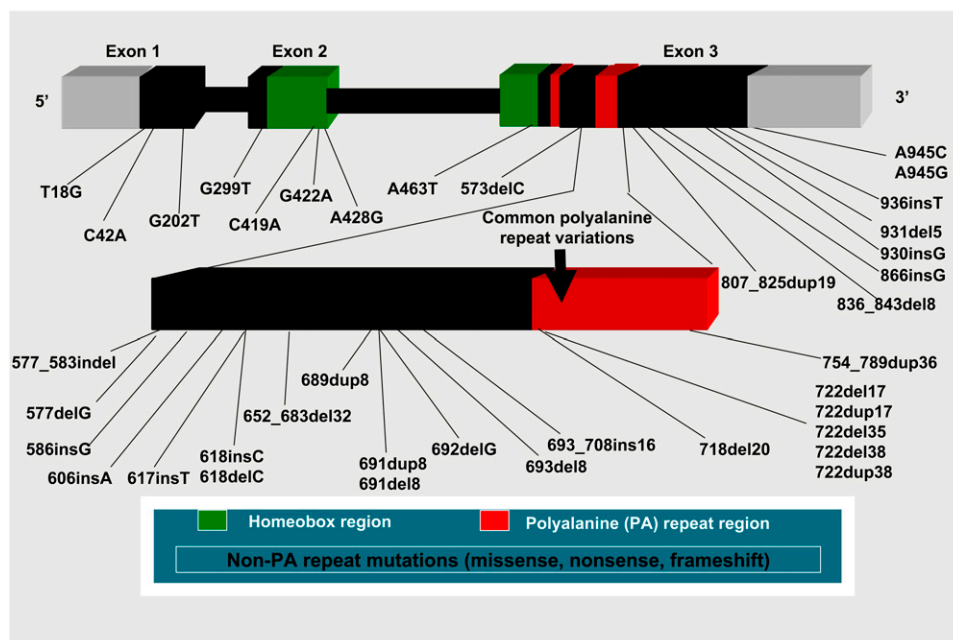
Exon 1

Exon 2

Exon 3

5'

3'

T18G

C42A

G202T

G299T

C419A

G422A

A428G

A463T

573delC

A945C
A945G

936insT

931del5

930insG

866insG

836_843del8

807_825dup19

Common polyalanine repeat variations

577_583indel

577delG

586insG

606insA

617insT

618insC
618delC

652_683del32

689dup8

691dup8
691del8

692delG

693_708ins16

693del8

718del20

754_789dup36

722del17
722dup17
722del35
722del38
722dup38

Homeobox region

Polyalanine (PA) repeat region

Non-PA repeat mutations (missense, nonsense, frameshift)